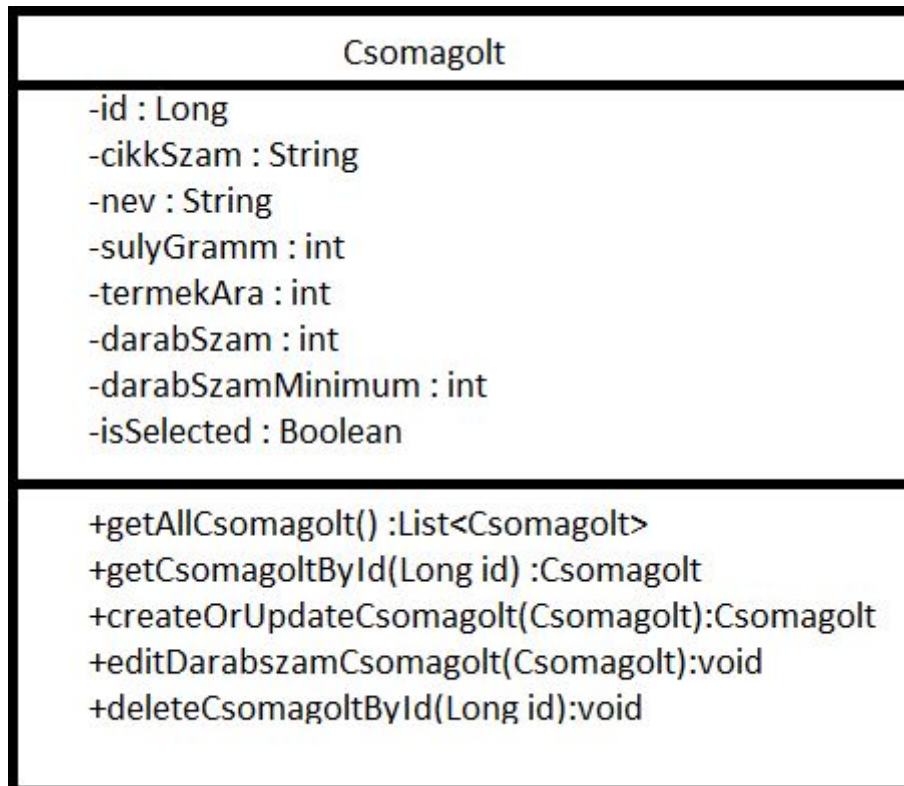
Csomagolt

-id : Long
-cikkSzam : String
-nev : String
-sulyGramm : int
-termekAra : int
-darabSzam : int
-darabSzamMinimum : int
-isSelected : Boolean

+getAllCsomagolt() :List<Csomagolt>
+getCsomagoltById(Long id) :Csomagolt
+createOrUpdateCsomagolt(Csomagolt):Csomagolt
+editDarabszamCsomagolt(Csomagolt):void
+deleteCsomagoltById(Long id):void